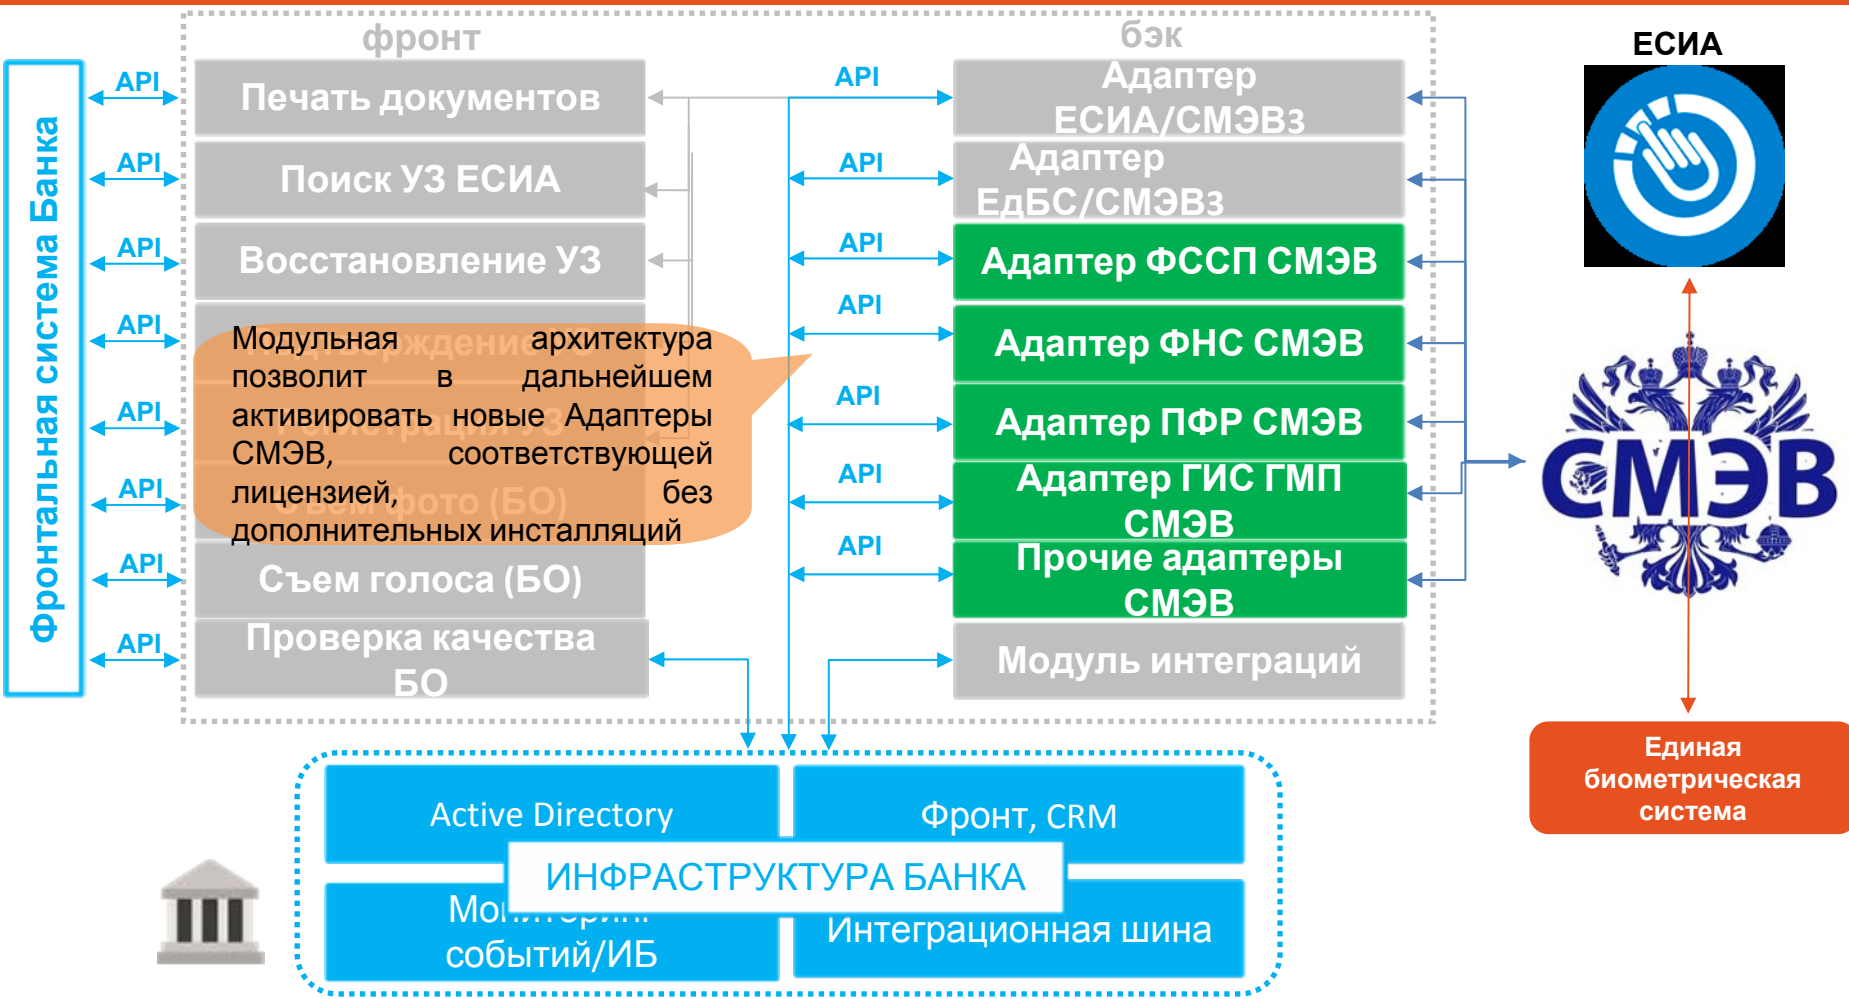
Фронтальная система Банка

фронт

API
Печать документов
API
Поиск УЗ ЕСИА
API
Восстановление УЗ
API
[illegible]
API
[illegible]
API
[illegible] фото (БО)
API
Съем голоса (БО)
API
Проверка качества БО

Модульная архитектура позволит в дальнейшем активировать новые Адаптеры СМЭВ, соответствующей лицензией, без дополнительных инсталляций

бэк

API
Адаптер ЕСИА/СМЭВ3
API
Адаптер ЕдБС/СМЭВ3
API
Адаптер ФССП СМЭВ
API
Адаптер ФНС СМЭВ
API
Адаптер ПФР СМЭВ
API
Адаптер ГИС ГМП СМЭВ
API
Прочие адаптеры СМЭВ
Модуль интеграций

ЕСИА

СМЭВ

Единая биометрическая система

Active Directory
Фронт, CRM
ИНФРАСТРУКТУРА БАНКА
Мо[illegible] событий/ИБ
Интеграционная шина